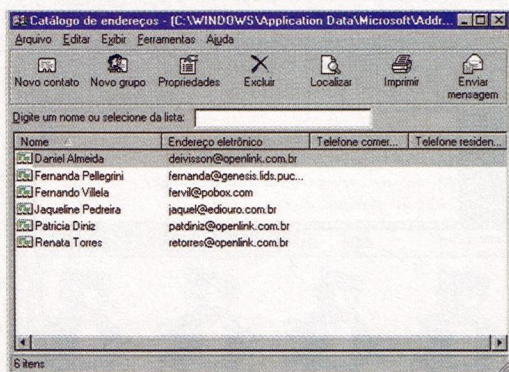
Catálogo de endereços - [C:\WINDOWS\Application Data\Microsoft\Addr...

Arquivo Editar Exibir Ferramentas Ajuda

Novo contato Novo grupo Propriedades Excluir Localizar Imprimir Enviar mensagem

Digite um nome ou selecione da lista:

| Nome | Endereço eletrônico | Telefone comer... | Telefone residen... |
|---|---|---|---|
| Daniel Almeida | deivisson@openlink.com.br | | |
| Fernanda Pellegrini | fernanda@genesis.lids.puc... | | |
| Fernando Villela | fervil@pobox.com | | |
| Jaqueline Pedreira | jaquel@ediouro.com.br | | |
| Patricia Diniz | patdiniz@openlink.com.br | | |
| Renata Torres | retorres@openlink.com.br | | |

6 itens